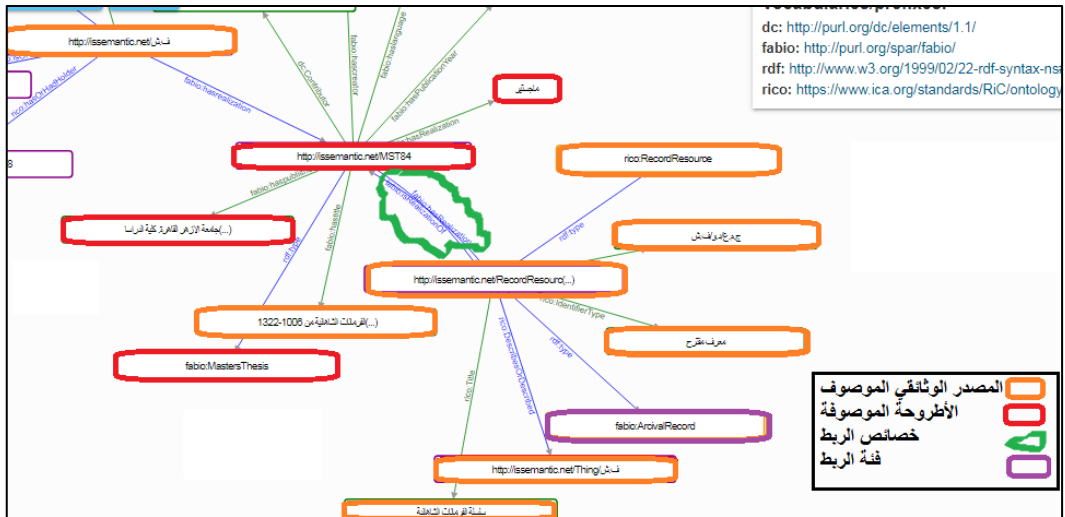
Vocabularies prefixes:
dc: http://purl.org/dc/elements/1.1/
fabio: http://purl.org/spar/fabio/
rdf: http://www.w3.org/1999/02/22-rdf-syntax-ns#
rico: https://www.ica.org/standards/RiC/ontology

http://issemantic.net/ف.ش

rico:hasOrHadHolder
fabio:hasRealization
dc:Contributor
fabio:hasCreator
fabio:hasLanguage
fabio:hasPublicationYear
fabio:hasRealization

ماجستير

http://issemantic.net/MST84

rico:RecordResource

fabio:hasPublisher
fabio:hasTitle
rdf:type
fabio:isRealizationOf
fabio:hasRealization

(...)جامعة الأزهر القاهرة كلية الدراسا

ج.ع.ع/دوا/ف.ش

rdf:type

http://issemantic.net/RecordResourc(...)

rico:IdentifierType

(...)فرمانات الشاهانية من 1006-1322

معرف مقترح

fabio:MastersThesis

rico:Title
rico:DescribedOrDescribed
rdf:type

fabio:ArcivalRecord

http://issemantic.net/Thing/ف.ش

سلسلة فرمانات الشاهانية

المصدر الوثائقي الموصوف
الأطروحة الموصوفة
خصائص الربط
فئة الربط